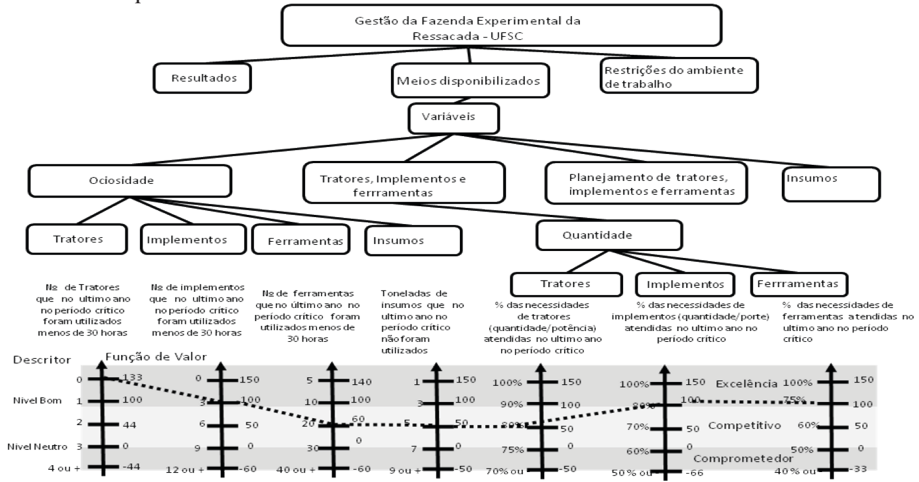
Gestão da Fazenda Experimental da Ressacada - UFSC

Resultados

Meios disponibilizados

Restrições do ambiente de trabalho

Variáveis

Ociosidade

Tratores, Implementos e ferrramentas

Planejamento de tratores, implementos e ferramentas

Insumos

Tratores

Implementos

Ferramentas

Insumos

Quantidade

Tratores

Implementos

Ferrramentas

Nº de Tratores que no ultimo ano no período crítico foram utilizados menos de 30 horas

Nº de implementos que no ultimo ano no período crítico foram utilizados menos de 30 horas

Nº de ferramentas que no ultimo ano no período crítico foram utilizados menos de 30 horas

Toneladas de insumos que no ultimo ano no período crítico não foram utilizados

% das necessidades de tratores (quantidade/potência) atendidas no ultimo ano no período crítico

% das necessidades de implementos (quantidade/porte) atendidas no ultimo ano no período crítico

% das necessidades de ferramentas atendidas no ultimo ano no período crítico

Descritor

Função de Valor

Nível Bom

Nível Neutro

Excelência

Competitivo

Comprometedor

| | | | | | | | | | | | | | | |
|---|---|---|---|---|---|---|---|---|---|---|---|---|---|---|
| 0 | 133 | 0 | 150 | 5 | 140 | 1 | 150 | 100% | 150 | 100% | 150 | 100% | 150 |
| 1 | 100 | 3 | 100 | 10 | 100 | 3 | 100 | 90% | 100 | 80% | 100 | 75% | 100 |
| 2 | 44 | 6 | 50 | 20 | 60 | 5 | 50 | 80% | 50 | 70% | 50 | 60% | 50 |
| 3 | 0 | 9 | 0 | 30 | 0 | 7 | 0 | 75% | 0 | 60% | 0 | 50% | 0 |
| 4 ou + | -44 | 12 ou + | -60 | 40 ou + | -60 | 9 ou + | -50 | 70% ou | -50 | 50 % ou | -66 | 40 % ou | -33 |